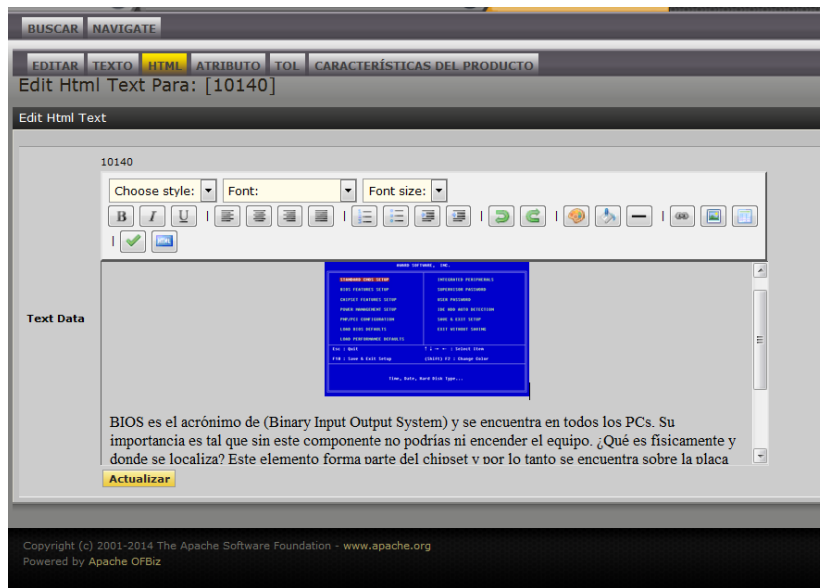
BUSCAR NAVIGATE

EDITAR TEXTO HTML ATRIBUTO TOL CARACTERÍSTICAS DEL PRODUCTO

Edit Html Text Para: [10140]

Edit Html Text

10140

Choose style: Font: Font size:

Text Data

AWARD SOFTWARE, INC.

STANDARD CMOS SETUP | INTEGRATED PERIPHERALS
BIOS FEATURES SETUP | SUPERVISOR PASSWORD
CHIPSET FEATURES SETUP | USER PASSWORD
POWER MANAGEMENT SETUP | IDE HDD AUTO DETECTION
PNP/PCI CONFIGURATION | SAVE & EXIT SETUP
LOAD BIOS DEFAULTS | EXIT WITHOUT SAVING
LOAD PERFORMANCE DEFAULTS

Esc : Quit | ↑ ↓ → ← : Select Item
F10 : Save & Exit Setup | (Shift) F2 : Change Color

Time, Date, Hard Disk Type...

BIOS es el acrónimo de (Binary Input Output System) y se encuentra en todos los PCs. Su importancia es tal que sin este componente no podrías ni encender el equipo. ¿Qué es físicamente y donde se localiza? Este elemento forma parte del chipset y por lo tanto se encuentra sobre la placa

Actualizar

Copyright (c) 2001-2014 The Apache Software Foundation - www.apache.org
Powered by Apache OFBiz